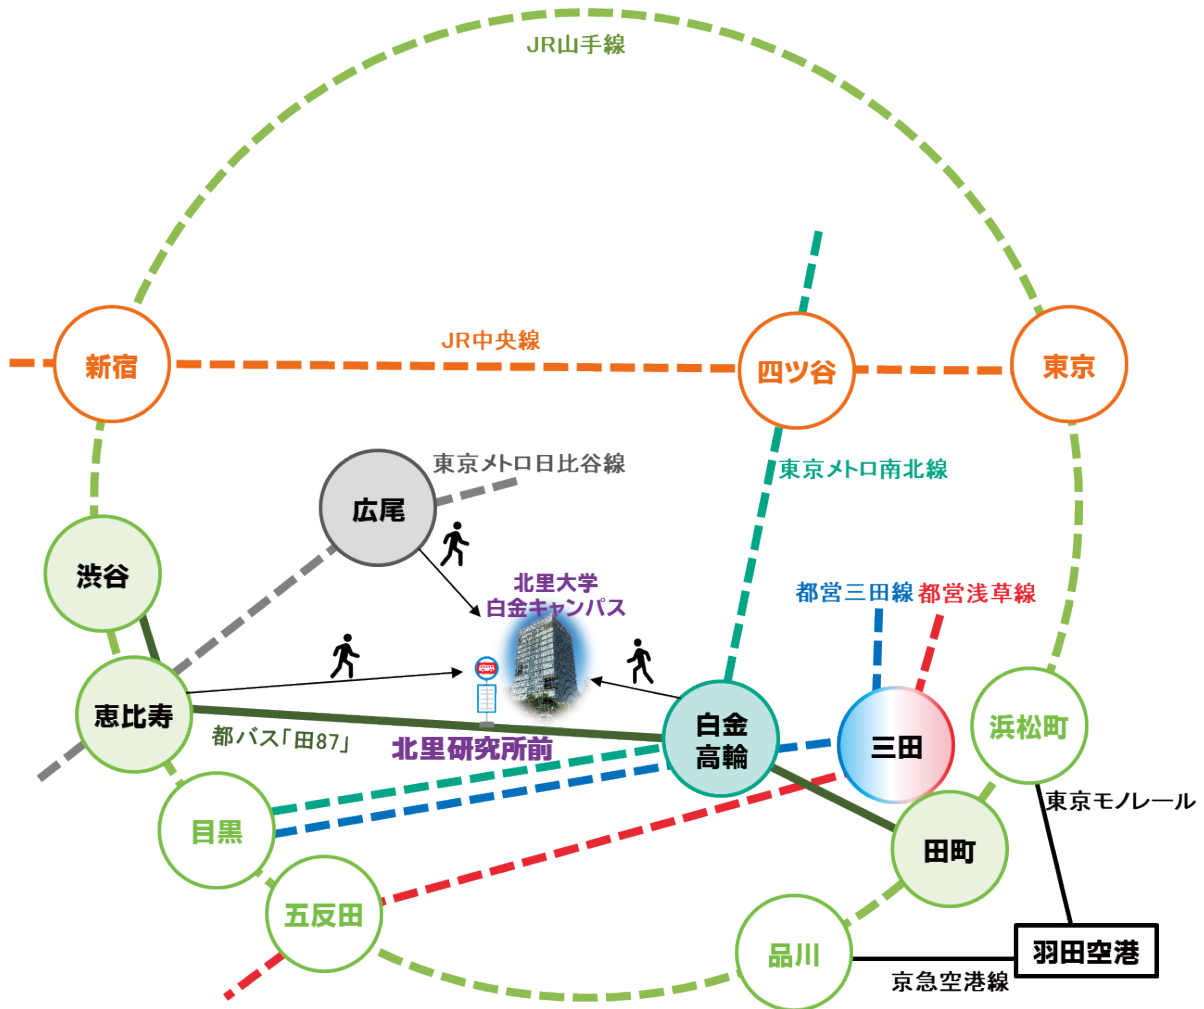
JR山手線

新宿

JR中央線

四ツ谷

東京

東京メトロ日比谷線

広尾

東京メトロ南北線

渋谷

北里大学
白金キャンパス

都営三田線

都営浅草線

恵比寿

白金
高輪

三田

浜松町

都バス「田87」

北里研究所前

東京モノレール

目黒

田町

五反田

品川

羽田空港

京急空港線